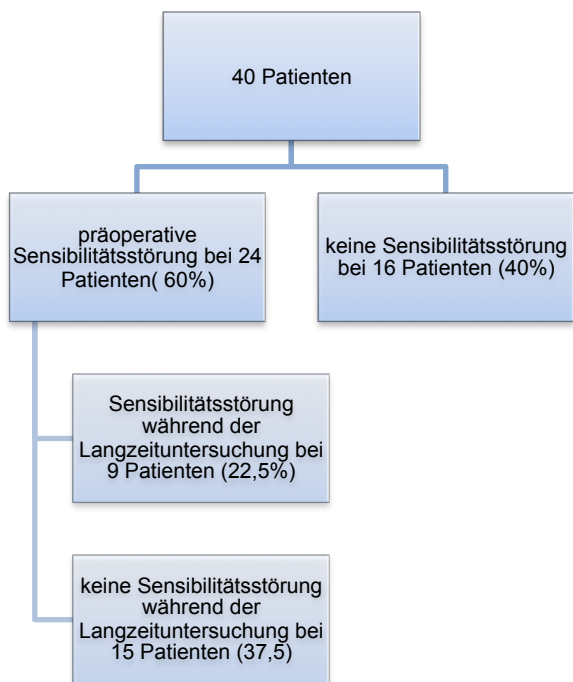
40 Patienten

präoperative Sensibilitätsstörung bei 24 Patienten( 60%)

keine Sensibilitätsstörung bei 16 Patienten (40%)

Sensibilitätsstörung während der Langzeituntersuchung bei 9 Patienten (22,5%)

keine Sensibilitätsstörung während der Langzeituntersuchung bei 15 Patienten (37,5)